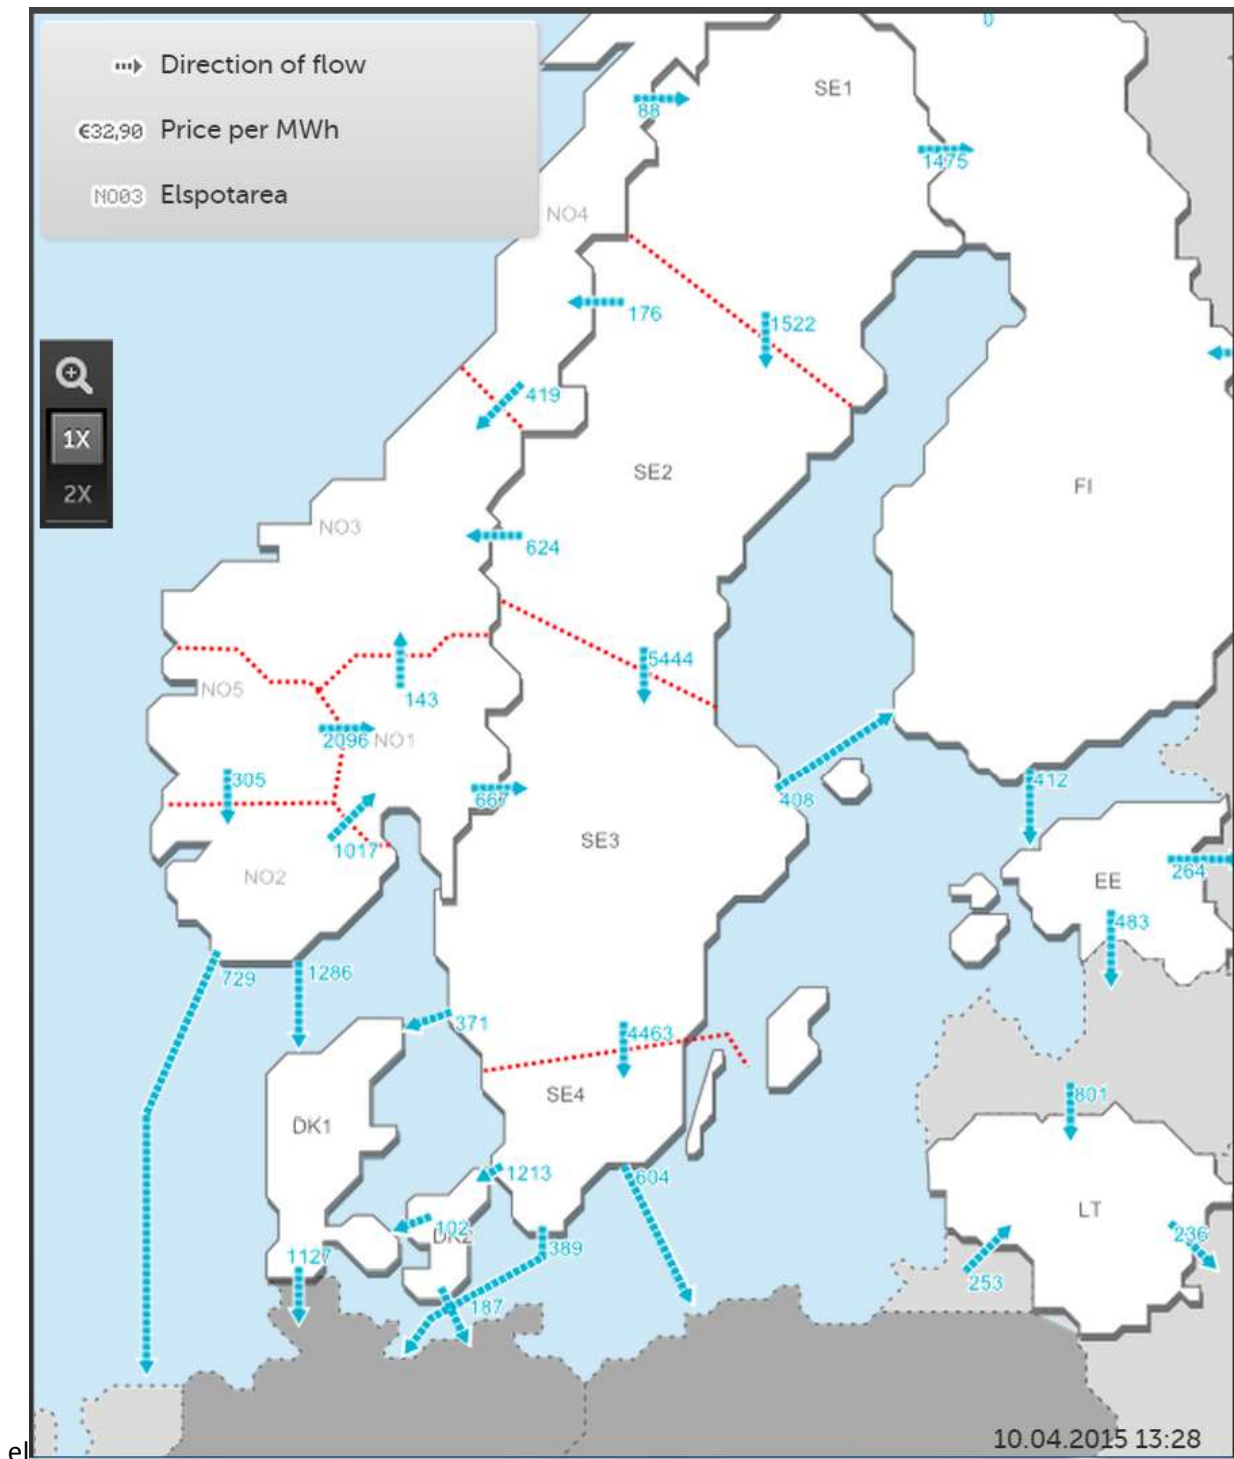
Direction of flow
€32,90 Price per MWh
NO03 Elspotarea

1X
2X

0
88
SE1
1475
NO4
176
1522
419
SE2
FI
NO3
624
5444
143
NO5
2096 NO1
305
667
408
412
1017
SE3
NO2
EE
264
483
729
1286
371
4463
SE4
DK1
801
1213
604
LT
102
DK2
236
1127
389
253
187

el
10.04.2015 13:28